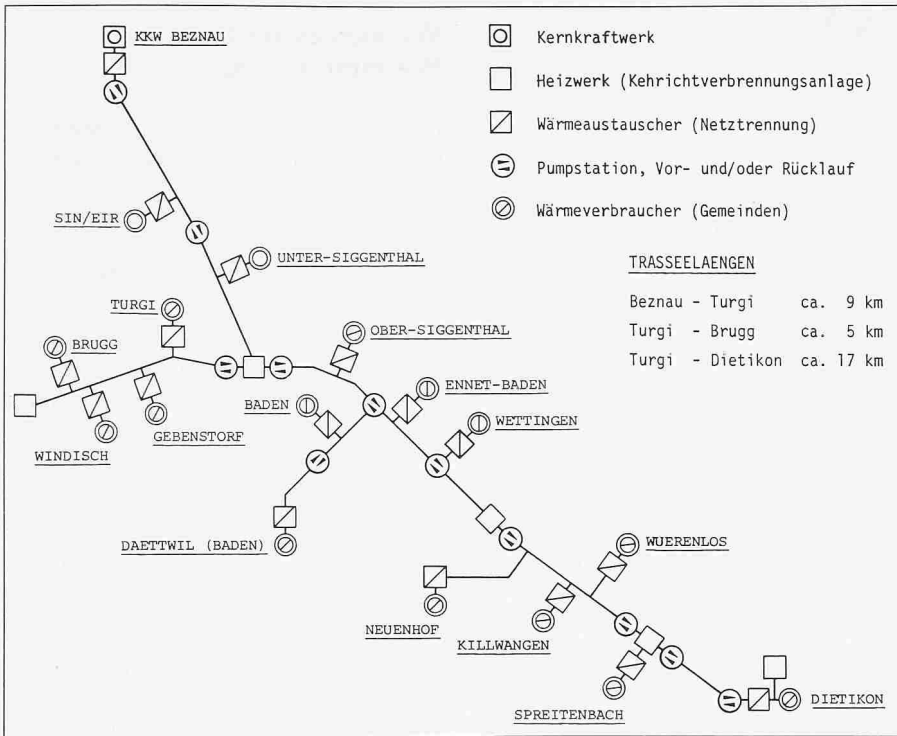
KKW BEZNAU

Kernkraftwerk

Heizwerk (Kehrichtverbrennungsanlage)

Wärmeaustauscher (Netztrennung)

Pumpstation, Vor- und/oder Rücklauf

Wärmeverbraucher (Gemeinden)

SIN/EIR

UNTER-SIGGENTHAL

TRASSEELAENGEN

| | | |
|---|---|---|
| Beznau - Turgi | ca. | 9 km |
| Turgi - Brugg | ca. | 5 km |
| Turgi - Dietikon | ca. | 17 km |

TURGI

BRUGG

OBER-SIGGENTHAL

ENNET-BADEN

BADEN

GEBENSTORF

WETTINGEN

WINDISCH

DAETTWIL (BADEN)

WUERENLOS

NEUENHOF

KILLWANGEN

SPREITENBACH

DIETIKON